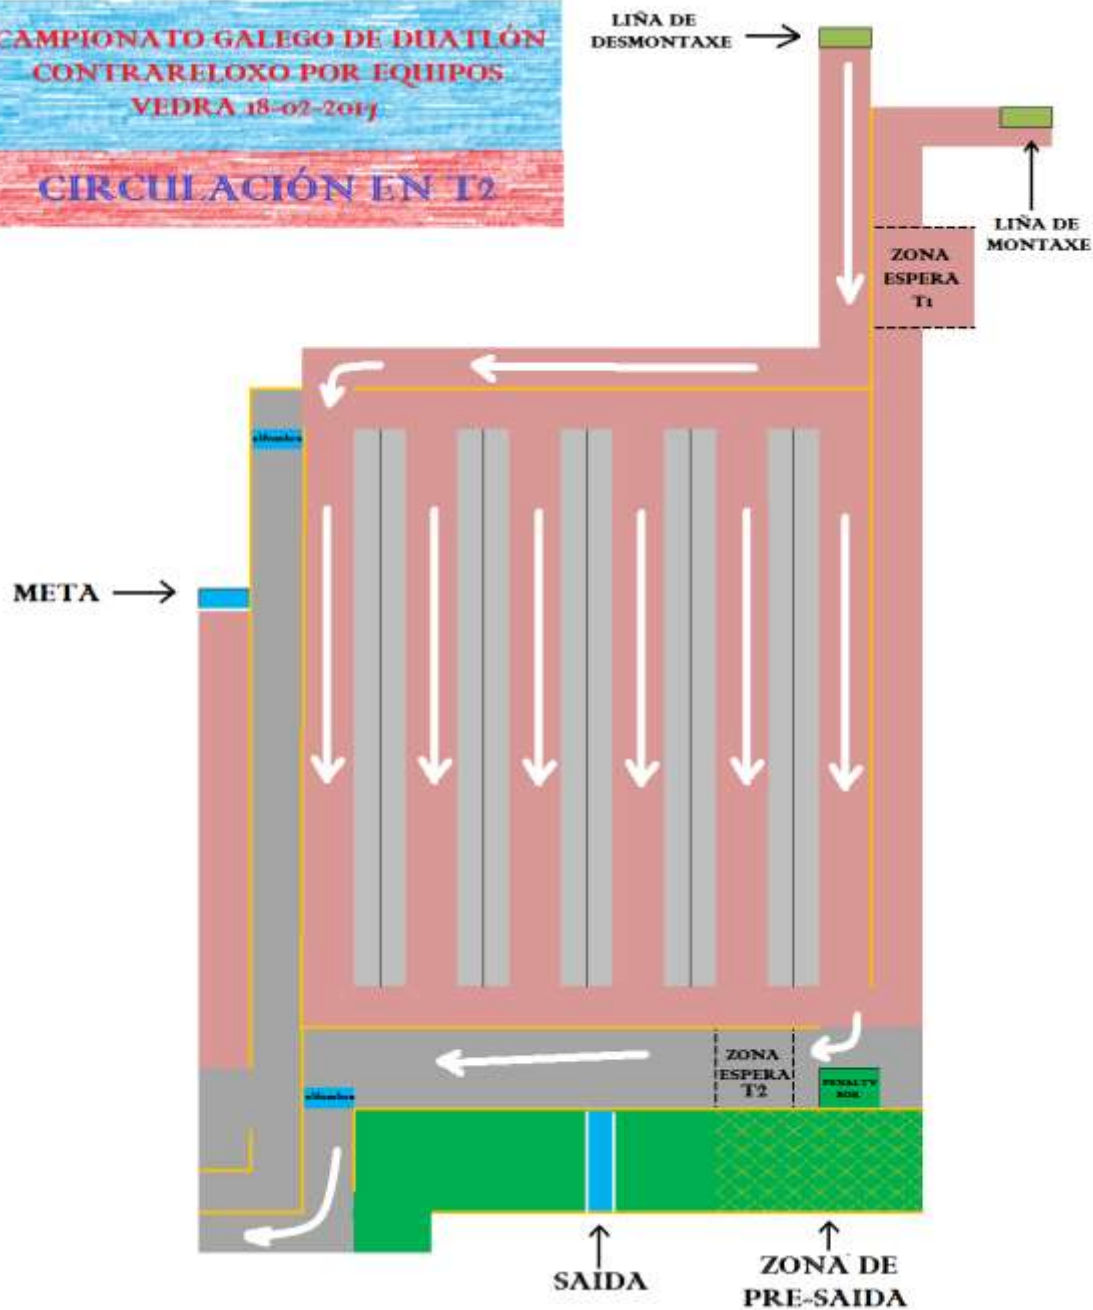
CAMPIONATO GALEGO DE DUATLÓN CONTRARELOXO POR EQUIPOS VEDRA 18-02-2017

CIRCULACIÓN EN T2

LIÑA DE DESMONTAXE

LIÑA DE MONTAXE

ZONA ESPERA T1

alfombra

META

alfombra

ZONA ESPERA T2

PENALTY BOX

SAIDA

ZONA DE PRE-SAIDA